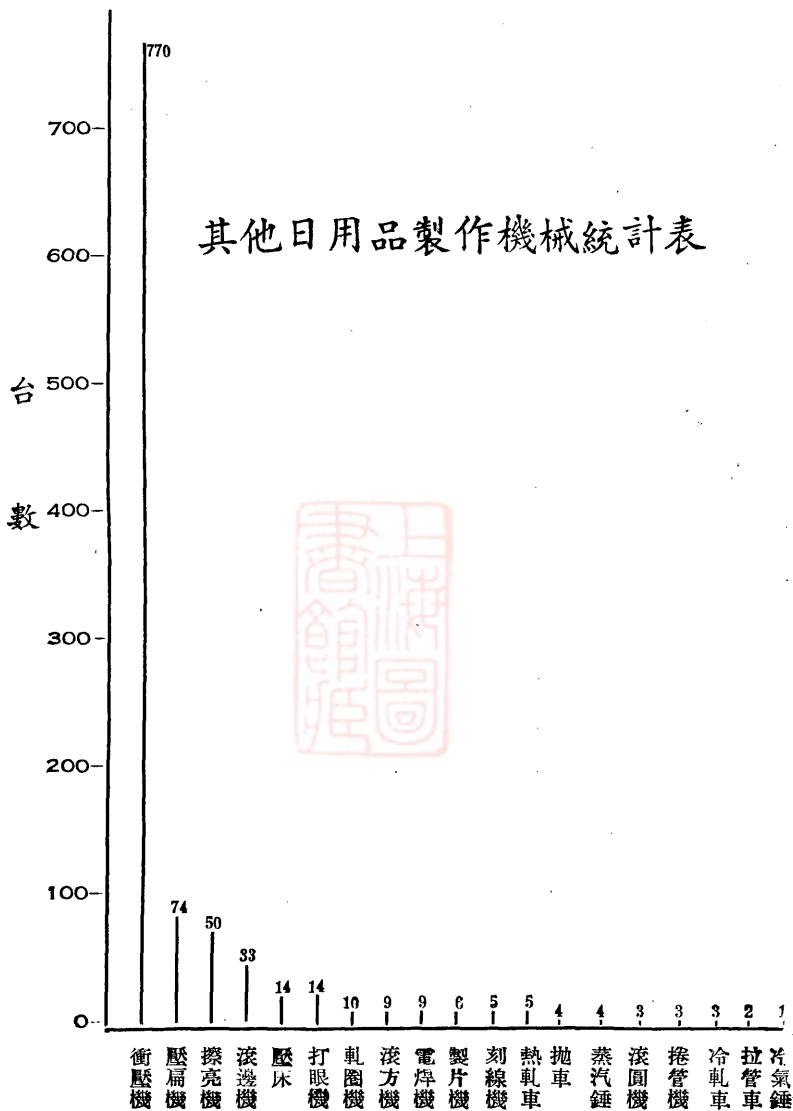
其他日用品製作機械統計表

台數

700
600
500
400
300
200
100
0

上海圖書館藏

| 衝壓機 | 壓扁機 | 擦亮機 | 滾邊機 | 壓床 | 打眼機 | 軋圈機 | 滾方機 | 電焊機 | 製片機 | 刻線機 | 熱軋車 | 拋車 | 蒸汽錘 | 滾圓機 | 捲管機 | 冷軋車 | 拉管車 | 汽氣錘 |
|---|---|---|---|---|---|---|---|---|---|---|---|---|---|---|---|---|---|---|
| 770 | 74 | 50 | 33 | 14 | 14 | 10 | 9 | 9 | 6 | 5 | 5 | 4 | 4 | 3 | 3 | 3 | 2 | 1 |